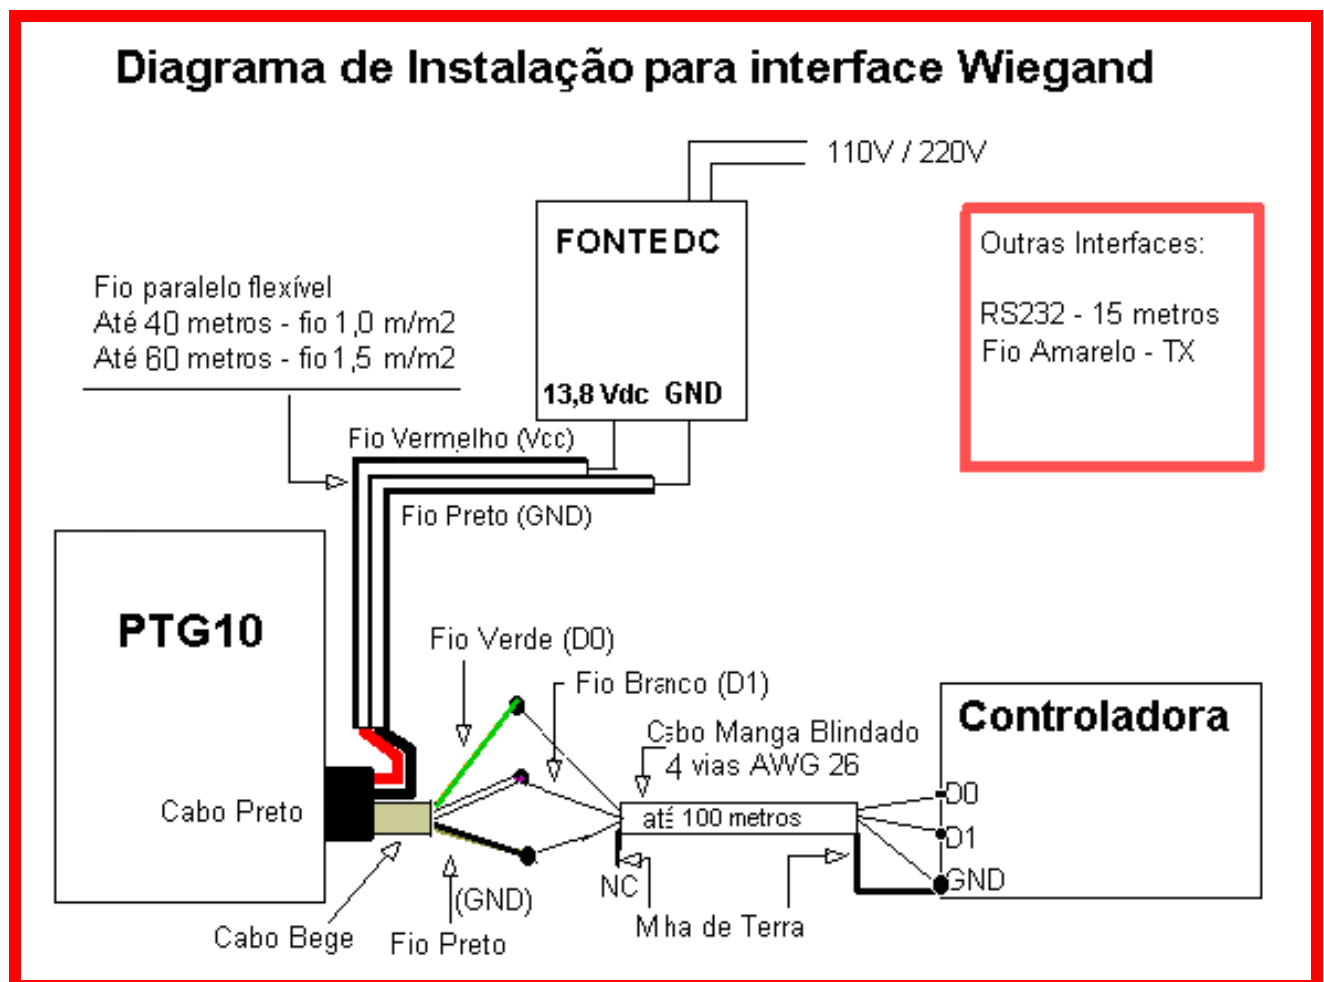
Diagrama de Instalação para interface Wiegand

110V / 220V

FONTE DC

13,8 Vdc GND

Outras Interfaces:

RS232 - 15 metros
Fio Amarelo - TX

Fio paralelo flexível
Até 40 metros - fio 1,0 m/m2
Até 60 metros - fio 1,5 m/m2

Fio Vermelho (Vcc)

Fio Preto (GND)

PTG10

Cabo Preto

Fio Verde (D0)

Fio Branco (D1)

Cabo Manga Blindado
4 vias AWG 26

até 100 metros

Controladora

D0

D1

GND

NC

Malha de Terra

(GND)

Fio Preto

Cabo Bege